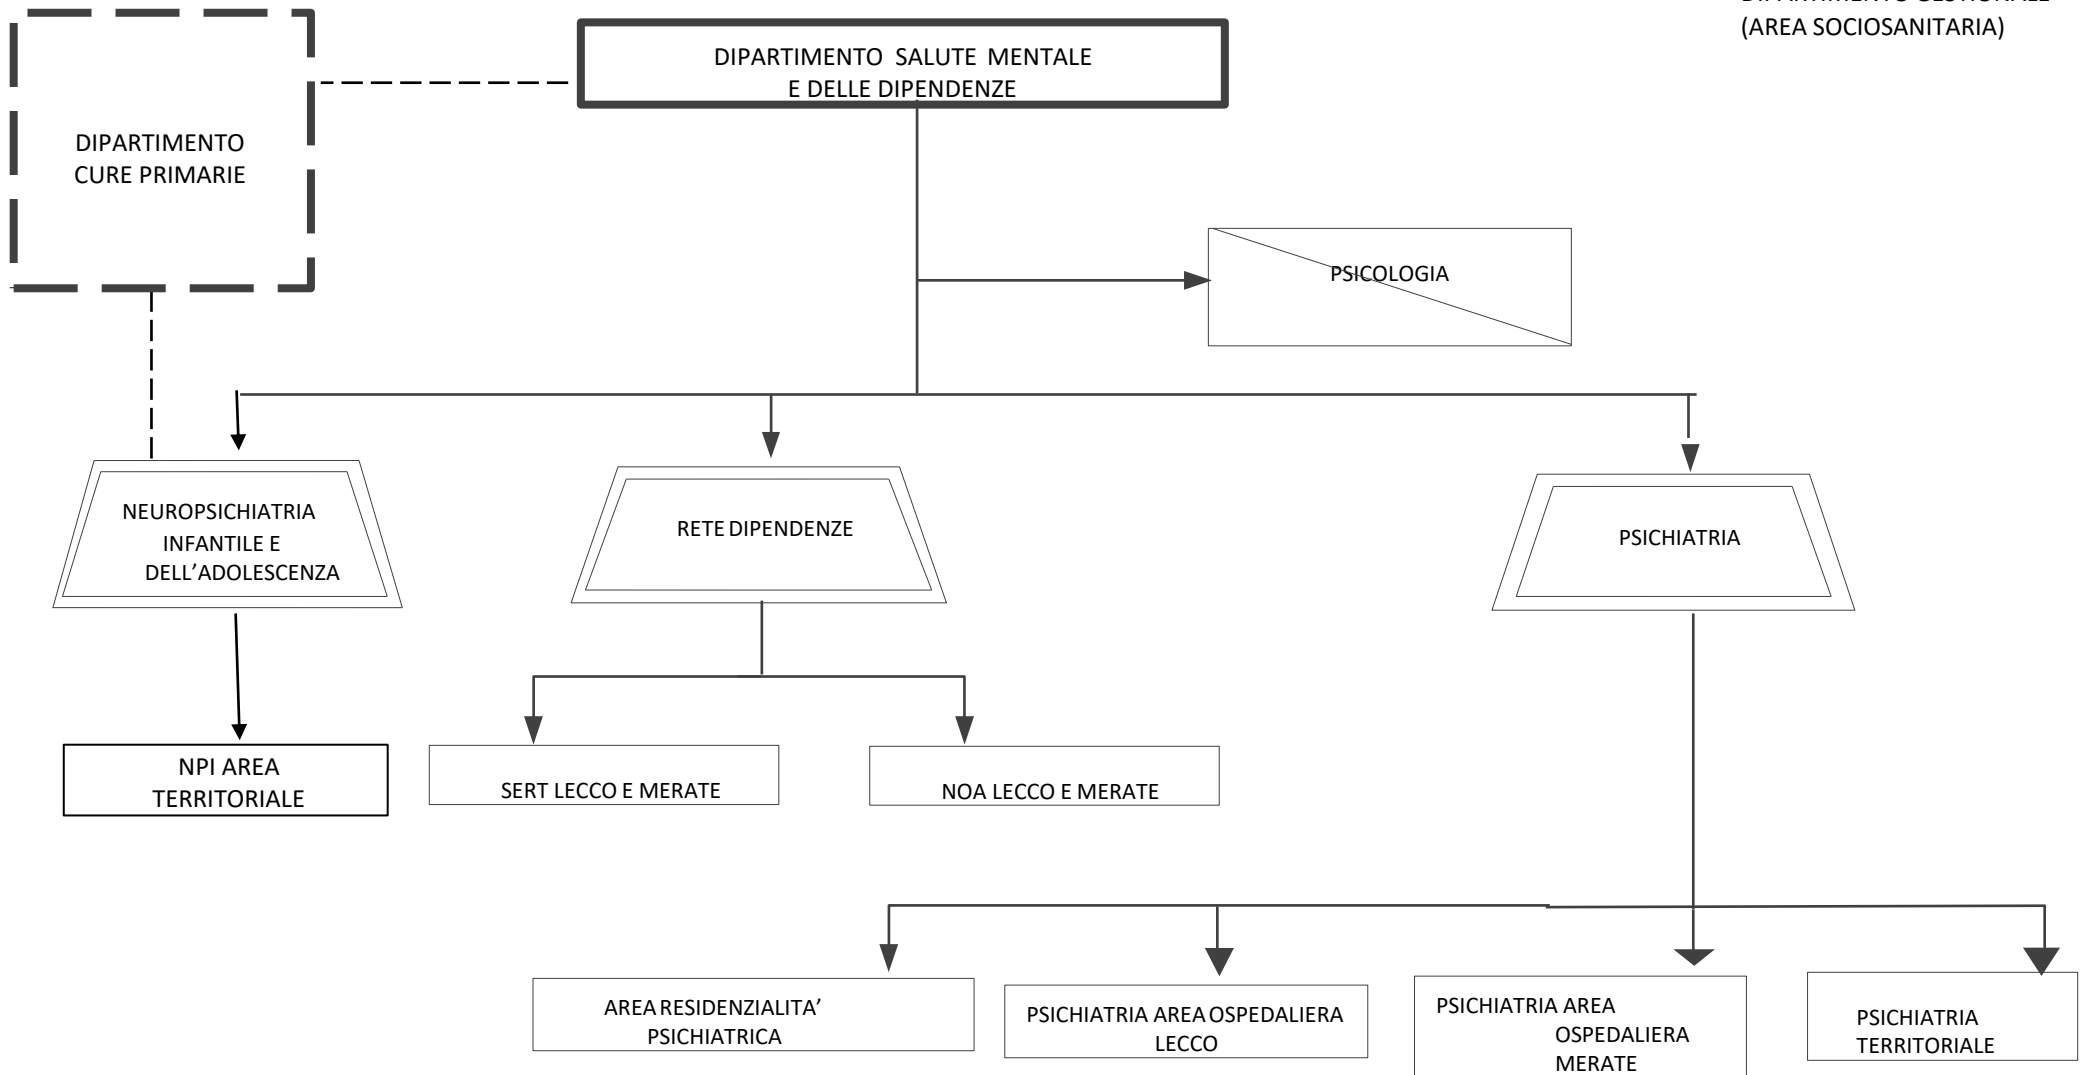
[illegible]
(AREA SOCIOSANITARIA)

DIPARTIMENTO SALUTE MENTALE E DELLE DIPENDENZE

DIPARTIMENTO CURE PRIMARIE

PSICOLOGIA

NEUROPSICHIATRIA INFANTILE E DELL'ADOLESCENZA

RETE DIPENDENZE

PSICHIATRIA

NPI AREA TERRITORIALE

SERT LECCO E MERATE

NOA LECCO E MERATE

AREA RESIDENZIALITA' PSICHIATRICA

PSICHIATRIA AREA OSPEDALIERA LECCO

PSICHIATRIA AREA OSPEDALIERA MERATE

PSICHIATRIA TERRITORIALE